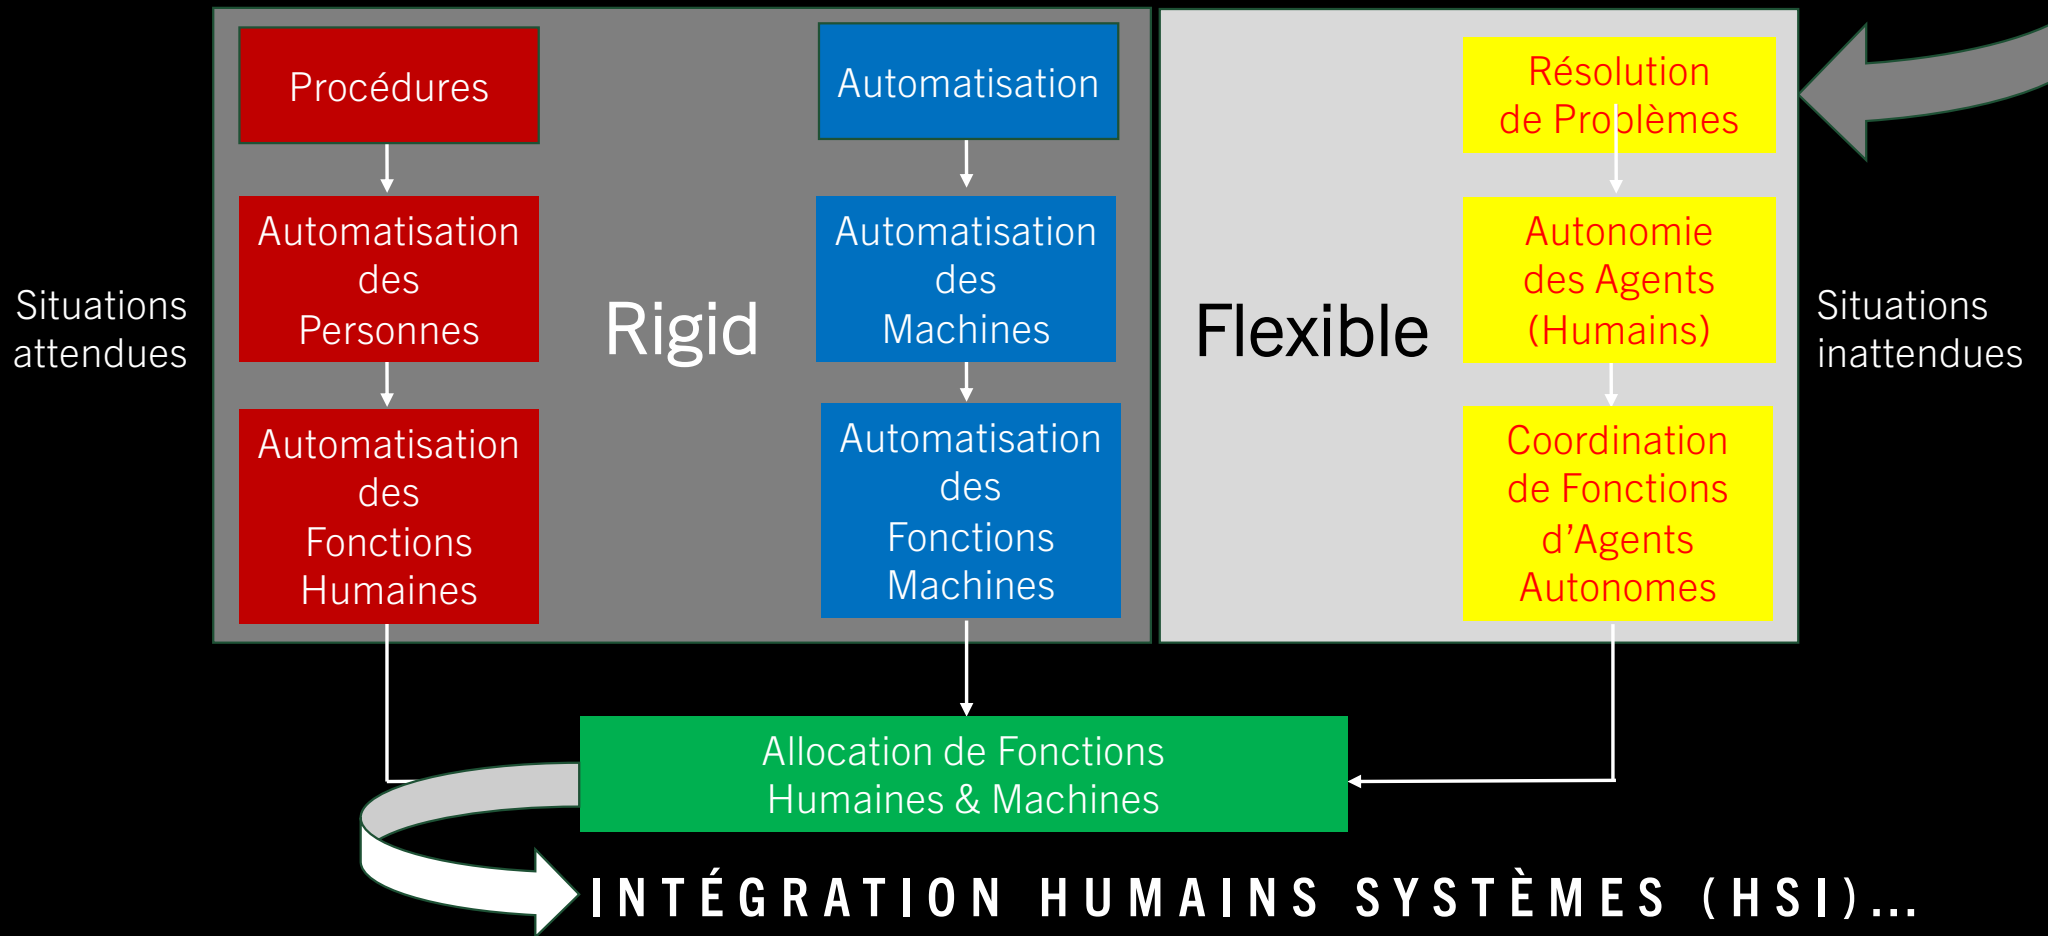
Situations attendues

Procédures

Automatisation des Personnes

Automatisation des Fonctions Humaines

Rigid

Automatisation

Automatisation des Machines

Automatisation des Fonctions Machines

Flexible

Résolution de Problèmes

Autonomie des Agents (Humains)

Coordination de Fonctions d'Agents Autonomes

Situations inattendues

Allocation de Fonctions Humaines & Machines

INTÉGRATION HUMAINS SYSTÈMES (HSI)...